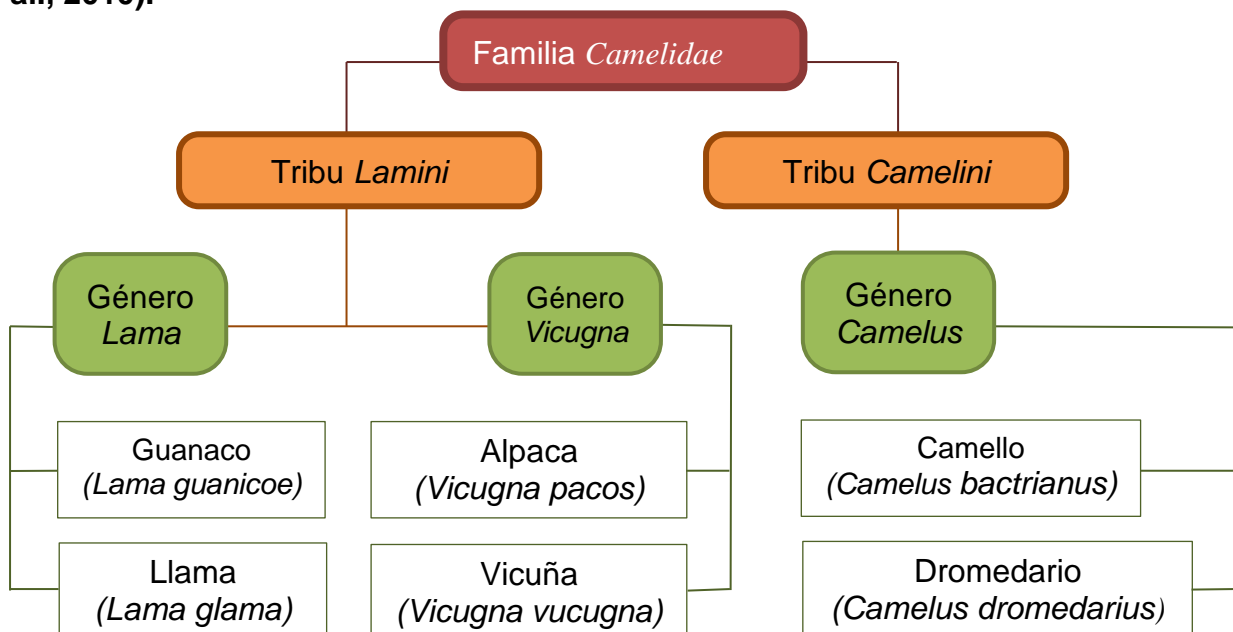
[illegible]

Familia *Camelidae*

Tribu *Lamini*

Tribu *Camelini*

Género *Lama*

Género *Vicugna*

Género *Camelus*

Guanaco *(Lama guanicoe)*

Llama *(Lama glama)*

Alpaca *(Vicugna pacos)*

Vicuña *(Vicugna vucugna)*

Camello *(Camelus bactrianus)*

Dromedario *(Camelus dromedarius)*